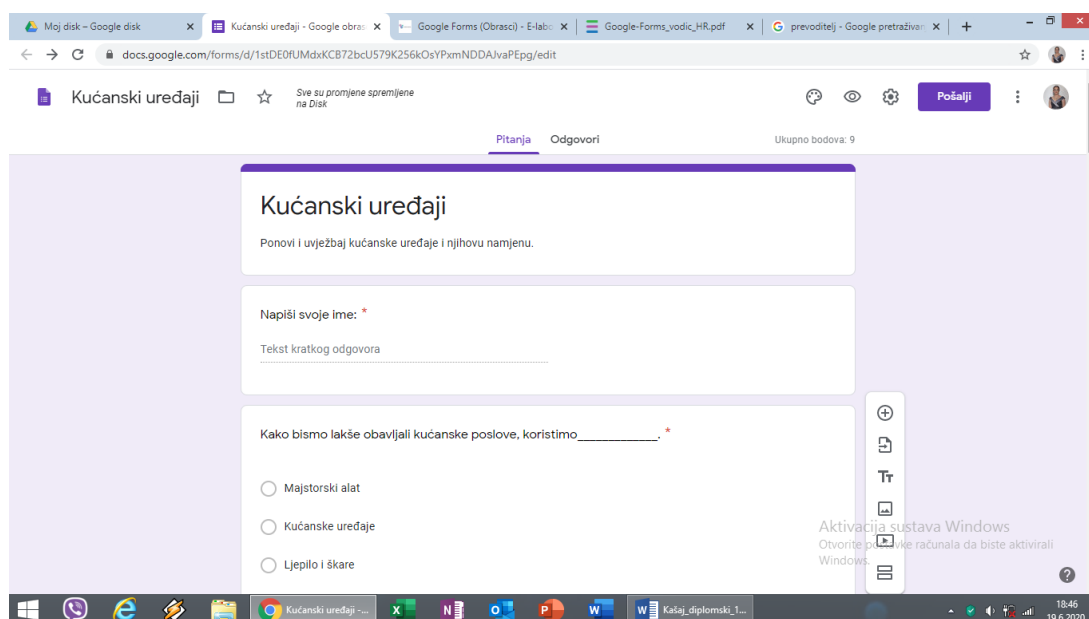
Moj disk – Google disk ×
Kućanski uređaji - Google obra ×
Google Forms (Obrasci) - E-labo ×
Google-Forms_vodic_HR.pdf ×
prevoditelj - Google pretraživa ×
+

docs.google.com/forms/d/1stDE0fUMdxKCB72bcU579K256kOsYPxmNDDAJvaPEpg/edit

Kućanski uređaji
Sve su promjene spremljene na Disk
Pošalji

Pitanja
Odgovori
Ukupno bodova: 9

Kućanski uređaji

Ponovi i uvježbaj kućanske uređaje i njihovu namjenu.

Napiši svoje ime: *

Tekst kratkog odgovora

Kako bismo lakše obavljali kućanske poslove, koristimo____________. *

Majstorski alat

Kućanske uređaje

Ljepilo i škare

Aktivacija sustava Windows
Otvorite postavke računala da biste aktivirali Windows.

Kućanski uređaji -...
Kašaj_diplomski_1...
18:46
19.6.2020.